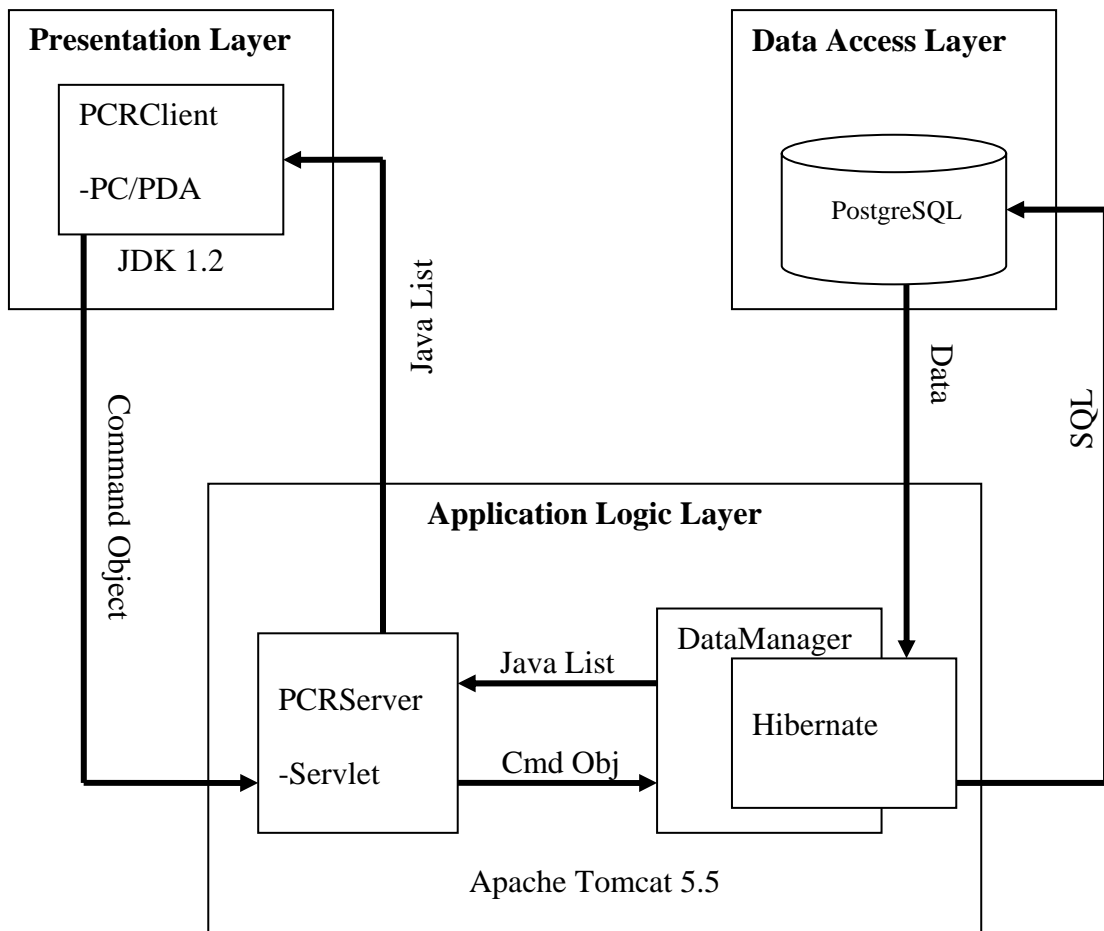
Presentation Layer

PCRClient

-PC/PDA

JDK 1.2

Data Access Layer

PostgreSQL

Java List

Data

SQL

Command Object

Application Logic Layer

DataManager

Java List

PCRServer

-Servlet

Hibernate

Cmd Obj

Apache Tomcat 5.5